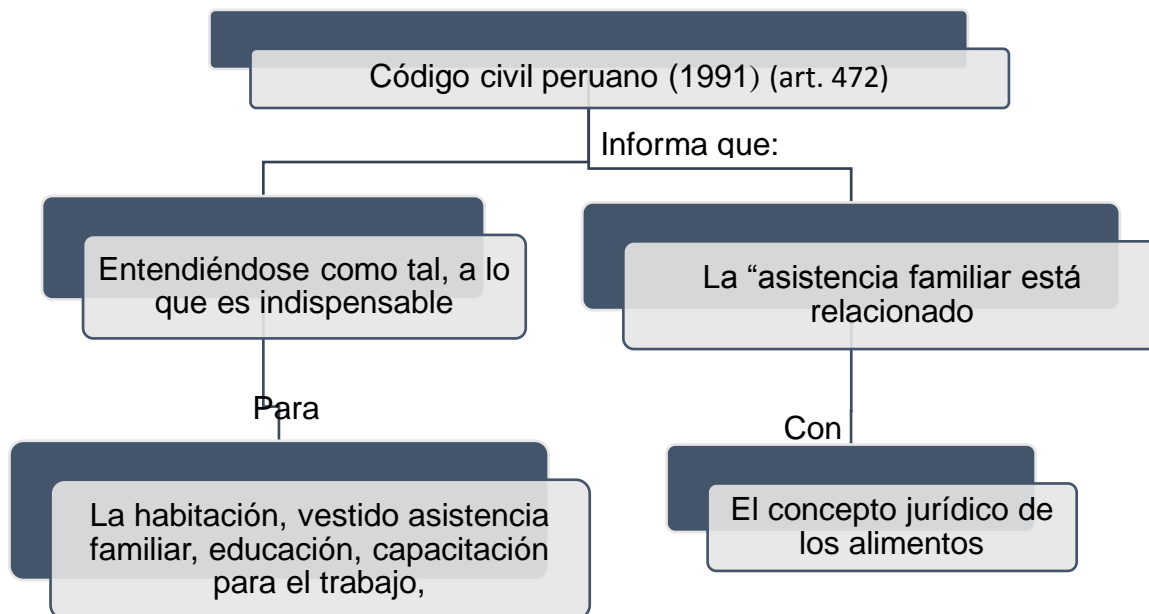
Código civil peruano (1991) (art. 472)

Informa que:

Entendiéndose como tal, a lo que es indispensable

Para

La habitación, vestido asistencia familiar, educación, capacitación para el trabajo,

La "asistencia familiar está relacionado

Con

El concepto jurídico de los alimentos